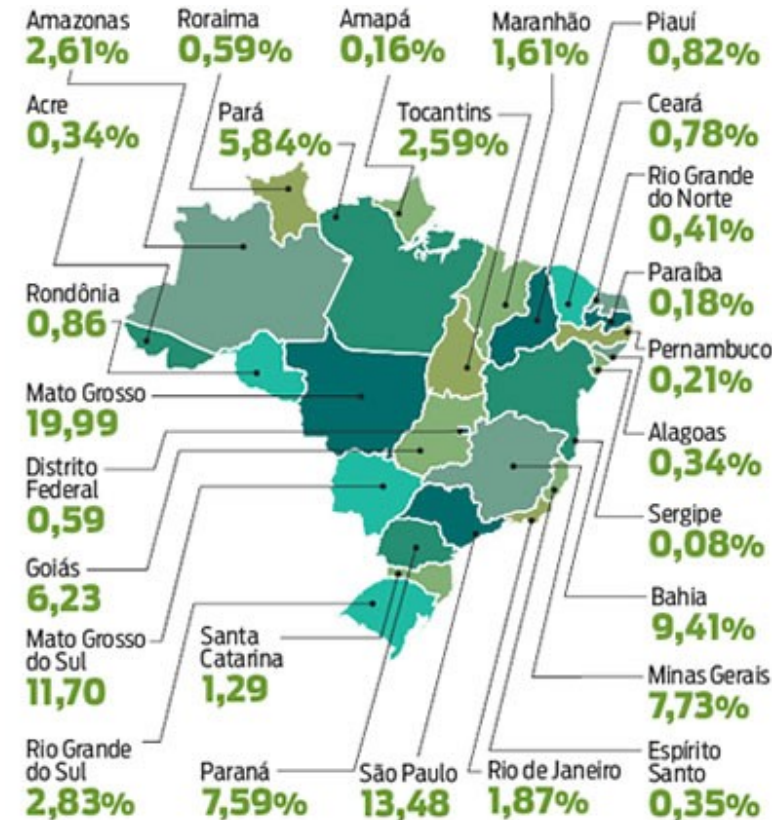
Amazonas
2,61%

Roraima
0,59%

Amapá
0,16%

Maranhão
1,61%

Piauí
0,82%

Acre
0,34%

Pará
5,84%

Tocantins
2,59%

Ceará
0,78%

Rio Grande do Norte
0,41%

Rondônia
0,86

Paraíba
0,18%

Pernambuco
0,21%

Mato Grosso
19,99

Alagoas
0,34%

Distrito Federal
0,59

Sergipe
0,08%

Goiás
6,23

Bahia
9,41%

Mato Grosso do Sul
11,70

Santa Catarina
1,29

Minas Gerais
7,73%

Rio Grande do Sul
2,83%

Paraná
7,59%

São Paulo
13,48

Rio de Janeiro
1,87%

Espírito Santo
0,35%